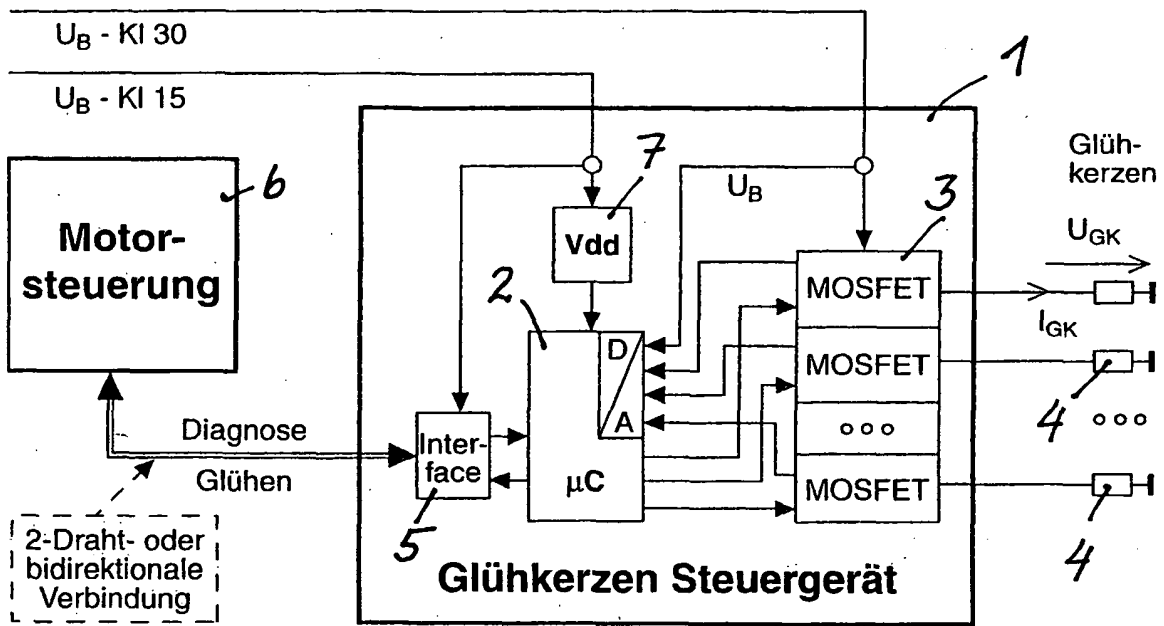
$U_B$ - Kl 30

$U_B$ - Kl 15

1

6

Motorsteuerung

7

$U_B$

3

Glühkerzen

Vdd

$U_{GK}$

2

MOSFET

D

$I_{GK}$

MOSFET

A

4

ooo

Diagnose

Interface

ooo

Glühen

μC

MOSFET

5

4

2-Draht- oder bidirektionale Verbindung

Glühkerzen Steuergerät